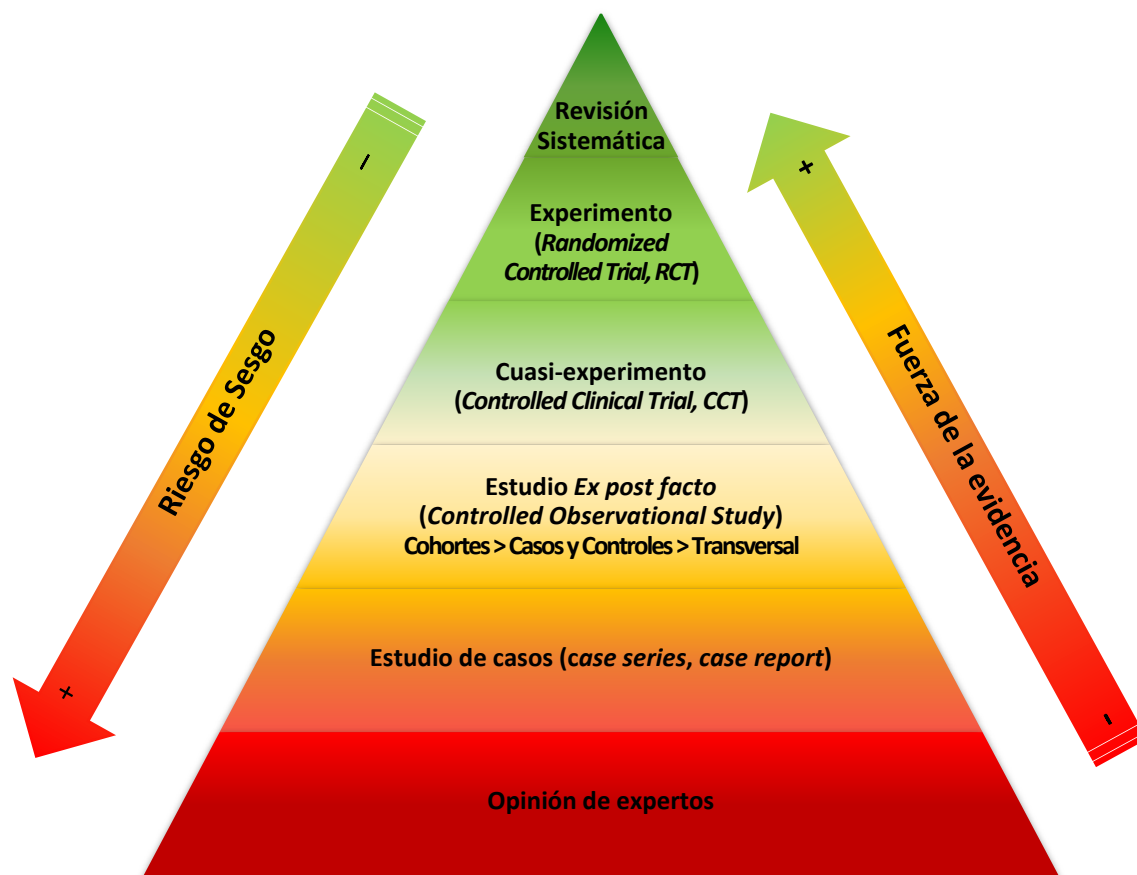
Revisión Sistemática

Experimento (Randomized Controlled Trial, RCT)

Cuasi-experimento (Controlled Clinical Trial, CCT)

Estudio Ex post facto (Controlled Observational Study)
Cohortes > Casos y Controles > Transversal

Estudio de casos (case series, case report)

Opinión de expertos

Riesgo de Sesgo
–
+

Fuerza de la evidencia
+
-